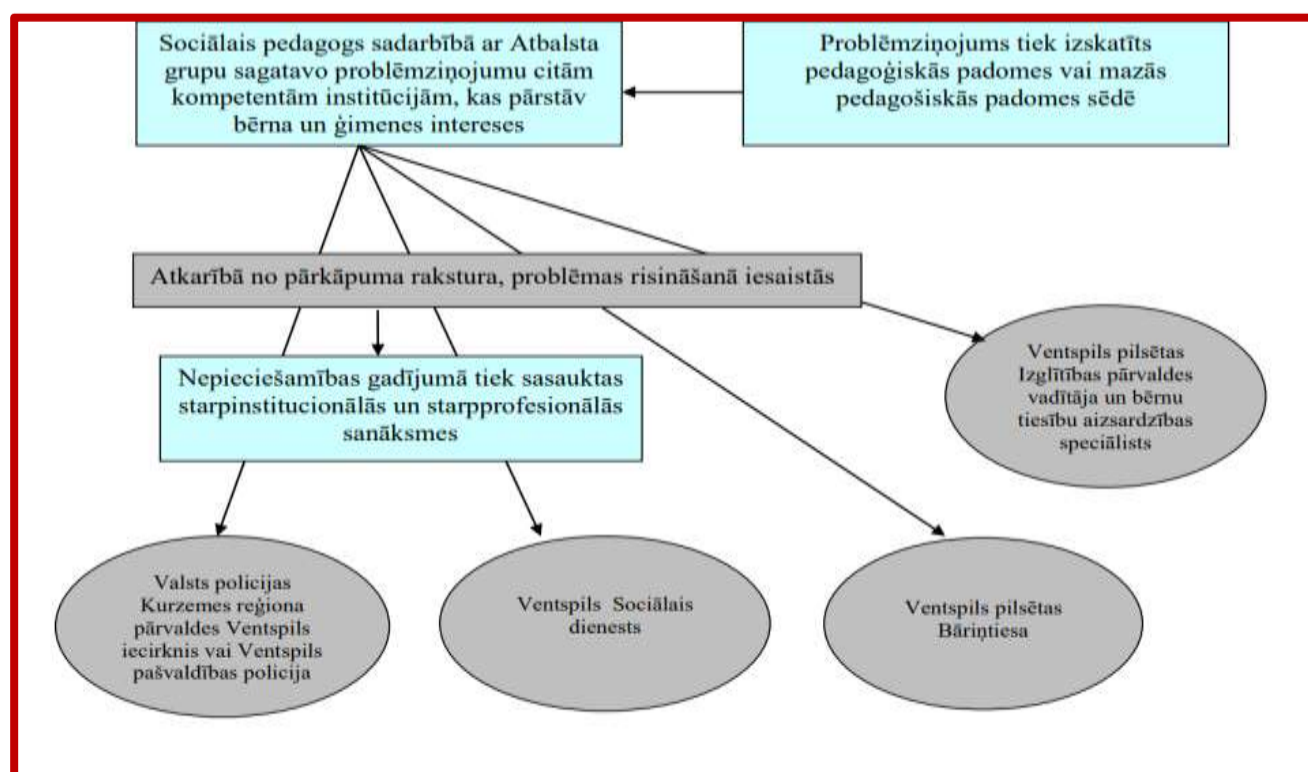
Sociālais pedagogs sadarbībā ar Atbalsta grupu sagatavo problēmziņojumu citām kompetentām institūcijām, kas pārstāv bērna un ģimenes intereses

Problēmziņojums tiek izskatīts pedagoģiskās padomes vai mazās pedagošiskās padomes sēdē

Atkarībā no pārkāpuma rakstura, problēmas risināšanā iesaistās

Nepieciešamības gadījumā tiek sasauktas starpinstitucionālās un starpprofesionālās sanāksmes

Ventspils pilsētas Izglītības pārvaldes vadītāja un bērnu tiesību aizsardzības speciālists

Valsts policijas Kurzemes reģiona pārvaldes Ventspils iecirknis vai Ventspils pašvaldības policija

Ventspils Sociālais dienests

Ventspils pilsētas Bāriņtiesa